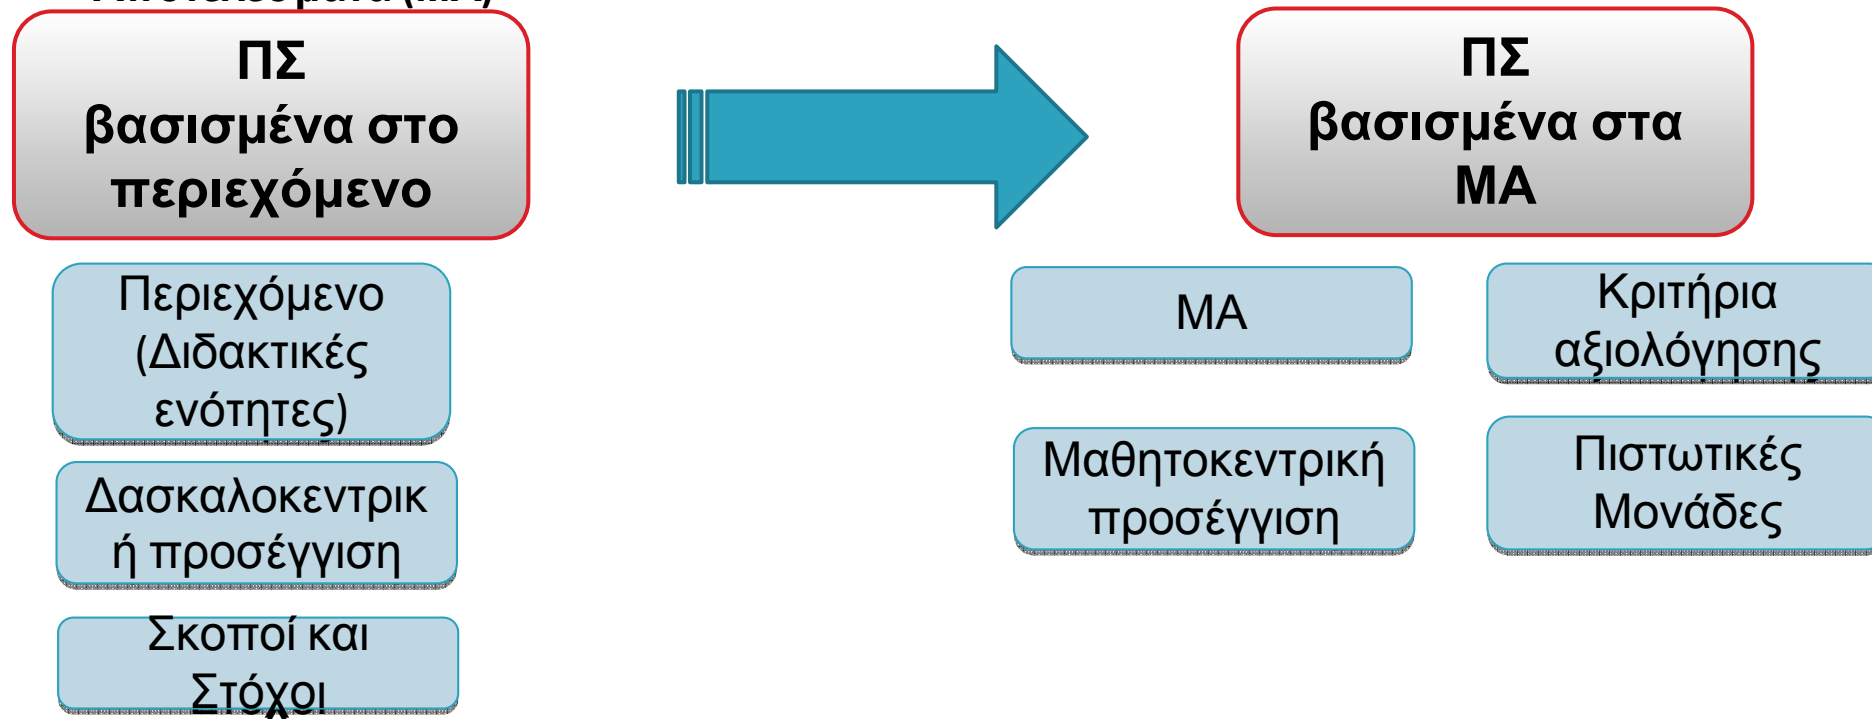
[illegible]

ΠΣ βασισμένα στο περιεχόμενο

Περιεχόμενο (Διδακτικές ενότητες)

Δασκαλοκεντρική προσέγγιση

Σκοποί και Στόχοι

ΠΣ βασισμένα στα ΜΑ

ΜΑ

Κριτήρια αξιολόγησης

Μαθητοκεντρική προσέγγιση

Πιστωτικές Μονάδες